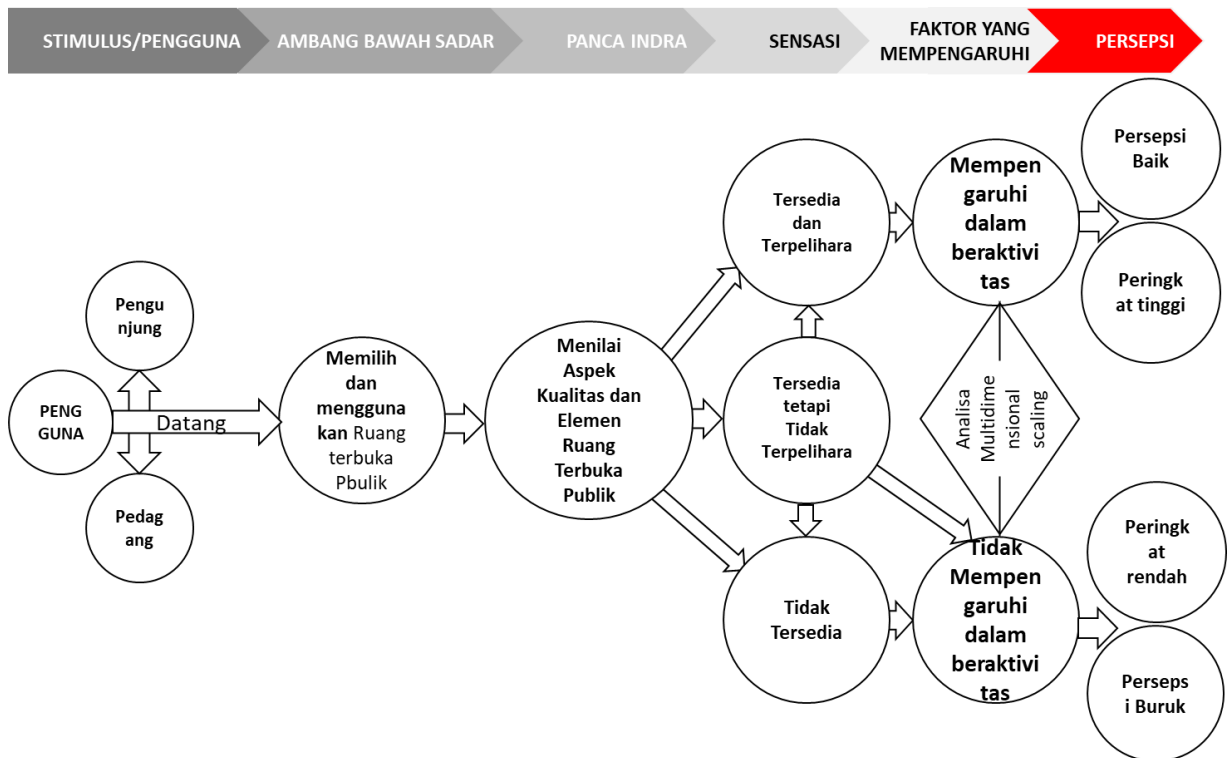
STIMULUS/PENGGUNA
AMBANG BAWAH SADAR
PANCA INDRA
SENSASI
FAKTOR YANG MEMPENGARUHI
PERSEPSI

Pengu njung

PENG GUNA

Datang

Pedag ang

Memilih dan mengguna kan Ruang terbuka Pbulik

Menilai Aspek Kualitas dan Elemen Ruang Terbuka Publik

Tersedia dan Terpelihara

Tersedia tetapi Tidak Terpelihara

Tidak Tersedia

Mempen garuhi dalam beraktivi tas

Analisa Multidime nsional scaling

Tidak Mempen garuhi dalam beraktivi tas

Persepsi Baik

Peringk at tinggi

Peringk at rendah

Perseps i Buruk